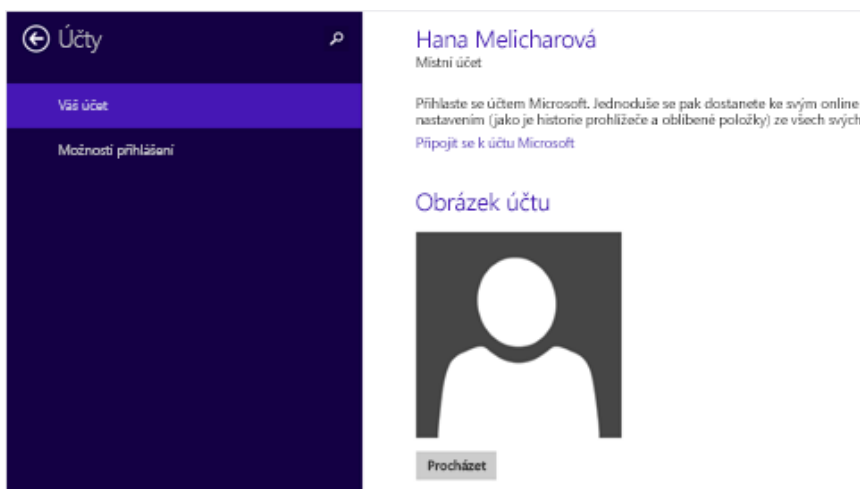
Účty

Váš účet

Možnosti přihlášení

Hana Melicharová
Místní účet

Přihlaste se účtem Microsoft. Jednoduše se pak dostanete ke svým online nastavením (jako je historie prohlížeče a oblíbené položky) ze všech svých

Připojit se k účtu Microsoft

Obrázek účtu

Procházet